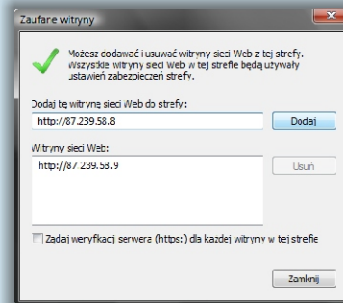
Zaufane witryny

Możesz dodawać i usuwać witryny sieci Web z tej strefy. Wszystkie witryny sieci Web w tej strefie będą używały ustawień zabezpieczeń strefy.

Dodaj tę witrynę sieci Web do strefy:

http://87.239.58.8

Dodaj

Witryny sieci Web:

http://87.239.58.9

Usuń

Żądaj weryfikacji serwera (https:) dla każdej witryny w tej strefie

Zamknij